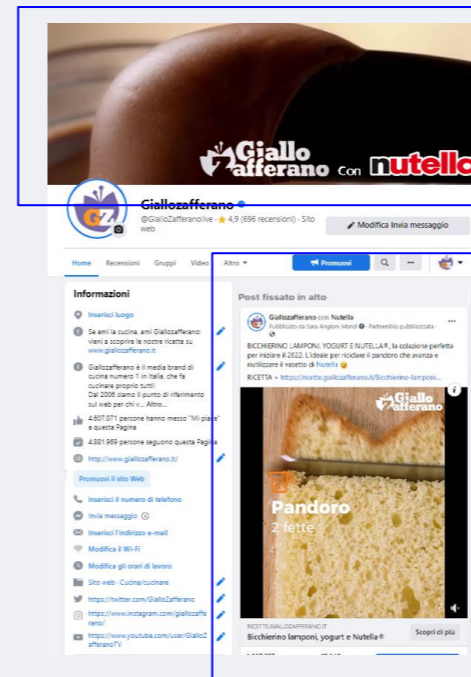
Giallo zafferano con nutella

GZ

Giallozafferano
@GialloZafferanolive · 4,9 (696 recensioni) · Sito web

Modifica Invia messaggio

Home Recensioni Gruppi Video Altro

Promuovi

Informazioni

Inserisci luogo

Se ami la cucina, ami GialloZafferano: vieni a scoprire le nostre ricette su www.giallozafferano.it

Giallozafferano è il media brand di cucina numero 1 in Italia, che fa cucinare proprio tutti! Dal 2006 siamo il punto di riferimento sul web per chi v... Altro...

4.607.071 persone hanno messo "Mi piace" a questa Pagina

4.881.969 persone seguono questa Pagina

http://www.giallozafferano.it/

Promuovi il sito Web

Inserisci il numero di telefono

Invia messaggio

Inserisci l'indirizzo e-mail

Modifica il Wi-Fi

Modifica gli orari di lavoro

Sito web · Cucina/cucinare

https://twitter.com/GialloZafferano

https://www.instagram.com/giallozafferano/

https://www.youtube.com/user/GialloZafferanoTV

Post fissato in alto

Giallozafferano con Nutella
Pubblicato da Sara Angioni Mondi · Partnership pubblicizzata

BICCHIERINO LAMPONI, YOGURT E NUTELLA®, la colazione perfetta per iniziare il 2022. L'ideale per riciclare il pandoro che avanza e riutilizzare il vasetto di Nutella
RICETTA ► https://ricette.giallozafferano.it/Bicchierino-lamponi...

Giallo zafferano

Pandoro
2 fette

RICETTE.GIALLOZAFFERANO.IT
Bicchierino lamponi, yogurt e Nutella®

Scopri di più